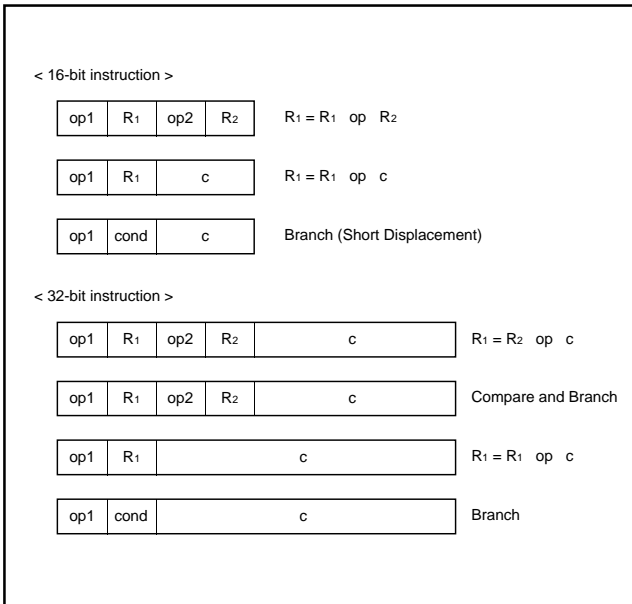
< 16-bit instruction >

| op1 | $R_1$ | op2 | $R_2$ |
|---|---|---|---|

$R_1 = R_1$ op $R_2$

| op1 | $R_1$ | c |
|---|---|---|

$R_1 = R_1$ op c

| op1 | cond | c |
|---|---|---|

Branch (Short Displacement)

< 32-bit instruction >

| op1 | $R_1$ | op2 | $R_2$ | c |
|---|---|---|---|---|

$R_1 = R_2$ op c

| op1 | $R_1$ | op2 | $R_2$ | c |
|---|---|---|---|---|

Compare and Branch

| op1 | $R_1$ | c |
|---|---|---|

$R_1 = R_1$ op c

| op1 | cond | c |
|---|---|---|

Branch